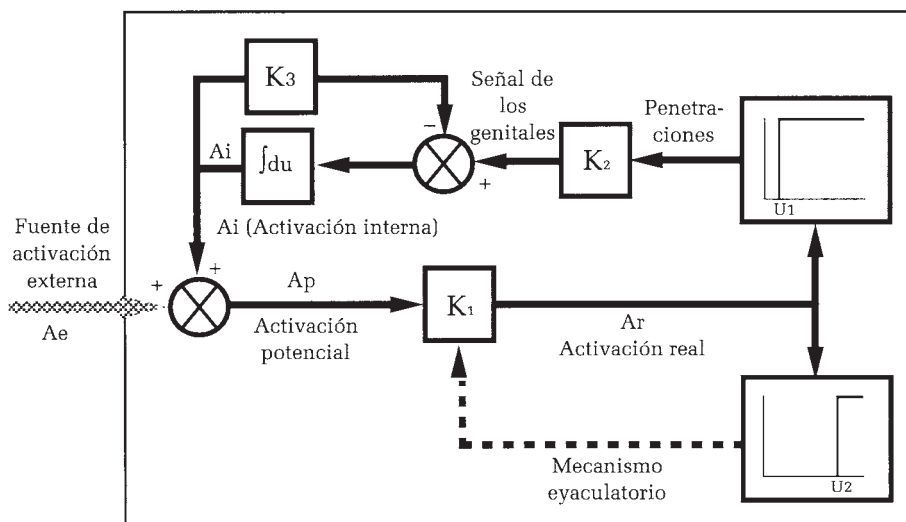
K3

Señal de los genitales

Penetraciones

Ai

$\int du$

−

+

K2

U1

Ai (Activación interna)

Fuente de activación externa

Ae

+

+

Ap

Activación potencial

K1

Ar

Activación real

U2

Mecanismo eyaculatorio